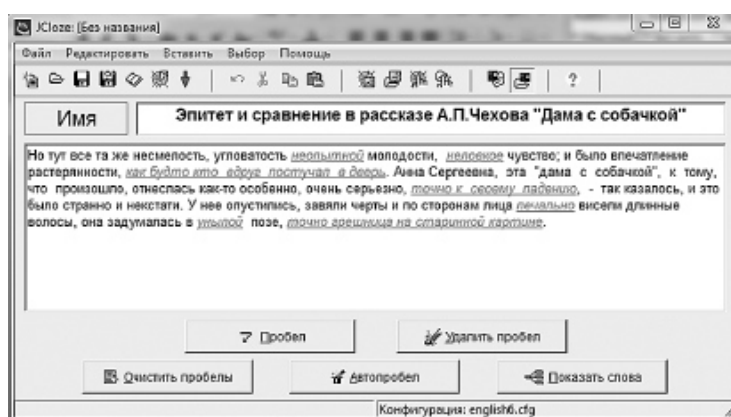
JCloze: [Без названия]

Файл Редактировать Вставить Выбор Помощь

Имя

Эпитет и сравнение в рассказе А.П.Чехова "Дама с собачкой"

Но тут все та же несмелость, угловатость неопытной молодости, неловкое чувство; и было впечатление растерянности, как будто кто вдруг постучал в дверь. Анна Сергеевна, эта "дама с собачкой", к тому, что произошло, отнеслась как-то особенно, очень серьезно, точно к своему падению, - так казалось, и это было странно и некстати. У нее опустились, завяли черты и по сторонам лица печально висели длинные волосы, она задумалась в унылой позе, точно грешница на старинной картине.

Пробел

Удалить пробел

Очистить пробелы

Автопробел

Показать слова

Конфигурация: english6.cfg